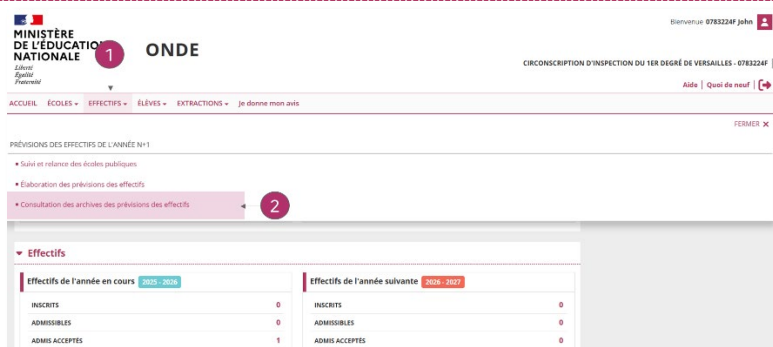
MINISTÈRE DE L'ÉDUCATION NATIONALE
Liberté
Égalité
Fraternité

1

ONDE

Bienvenue 0783224F John

CIRCONSCRIPTION D'INSPECTION DU 1ER DEGRÉ DE VERSAILLES - 0783224F

Aide | Quoi de neuf |

ACCUEIL ÉCOLES ▾ EFFECTIFS ▾ ÉLÈVES ▾ EXTRACTIONS ▾ Je donne mon avis

FERMER ✕

PRÉVISIONS DES EFFECTIFS DE L'ANNÉE N+1

• Suivi et relance des écoles publiques

• Élaboration des prévisions des effectifs

• Consultation des archives des prévisions des effectifs

2

Effectifs

Effectifs de l'année en cours 2025 - 2026

| INSCRITS | 0 |
|---|---|
| ADMISSIBLES | 0 |
| ADMIS ACCEPTÉS | 1 |

Effectifs de l'année suivante 2026 - 2027

| INSCRITS | 0 |
|---|---|
| ADMISSIBLES | 0 |
| ADMIS ACCEPTÉS | 0 |